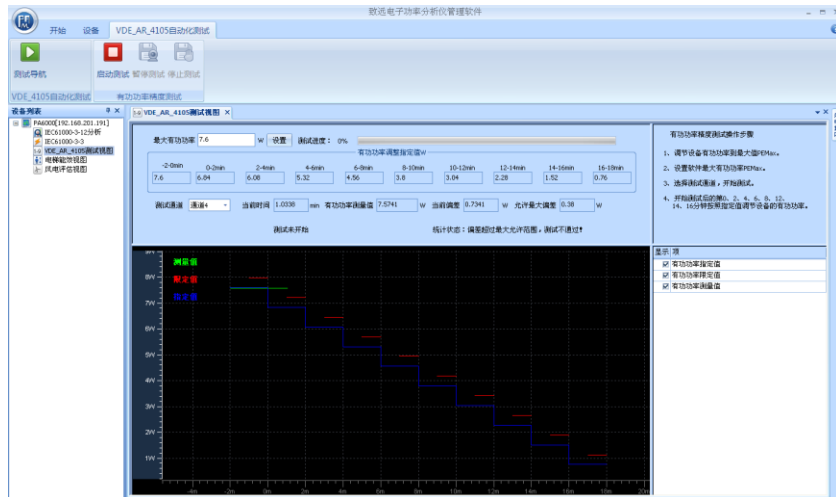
致远电子功率分析仪管理软件

开始　设备　VDE_AR_4105自动化测试

测试导航　自动测试　暂停测试　停止测试

VDE_4105自动化测试　有功功率精度测试

设备列表

PA6000[192.168.201.191]
IEC61000-3-12分析
IEC61000-3-3
VDE_AR_4105测试视图
电梯能效视图
风电评估视图

VDE_AR_4105测试视图

最大有功功率 7.6 W 设置 测试进度： 0%

有功功率调整指定值W

| -2-0min | 0-2min | 2-4min | 4-6min | 6-8min | 8-10min | 10-12min | 12-14min | 14-16min | 16-18min |
|---|---|---|---|---|---|---|---|---|---|
| 7.6 | 6.84 | 6.08 | 5.32 | 4.56 | 3.8 | 3.04 | 2.28 | 1.52 | 0.76 |

测试通道 通道4 当前时间 1.0336 min 有功功率测量值 7.5741 W 当前调整 0.7341 W 允许最大调整 0.38 W

测试未开始

统计状态：调整超过最大允许范围，测试不通过!

有功功率精度测试操作步骤

1、调节设备有功功率测量大值PEMax。
2、设置软件最大有功功率PEMax。
3、选择测试通道，开始测试。
4、开始测试后的第0、2、4、6、8、12、14、16分钟按照指定值调节设备的有功功率。

测量值
指定值
指定值

8W
7W
6W
5W
4W
3W
2W
1W

-4m -2m 0m 2m 4m 6m 8m 10m 12m 14m 16m 18m 20m

显示 项
有功功率指定值
有功功率限定值
有功功率测量值